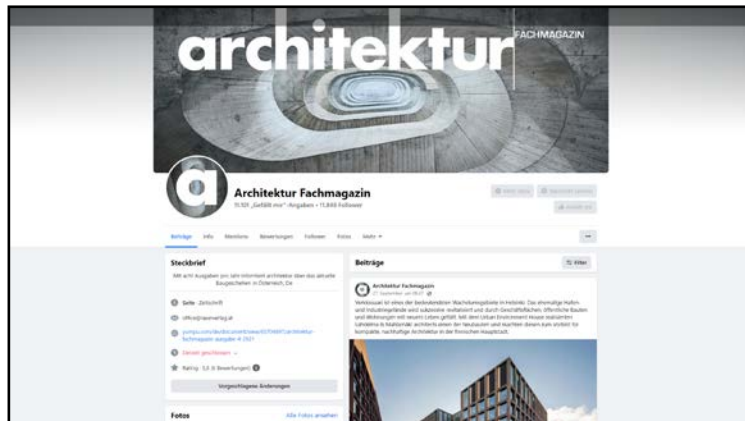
architektur FACHMAGAZIN

Architektur Fachmagazin

11.101 „Gefällt mir"-Angaben • 11.848 Follower

Beiträge Info Erwähnungen Bewertungen Follower Fotos Mehr

Steckbrief

Mit acht Ausgaben pro Jahr informiert architektur über das aktuelle Baugeschehen in Österreich, De

Seite · Zeitschrift

office@laserverlag.at

Derzeit geschlossen

Rating · 5,0 (6 Bewertungen)

Vorgeschlagene Änderungen

Fotos

Alle Fotos ansehen

Beiträge

Filter

Architektur Fachmagazin

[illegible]